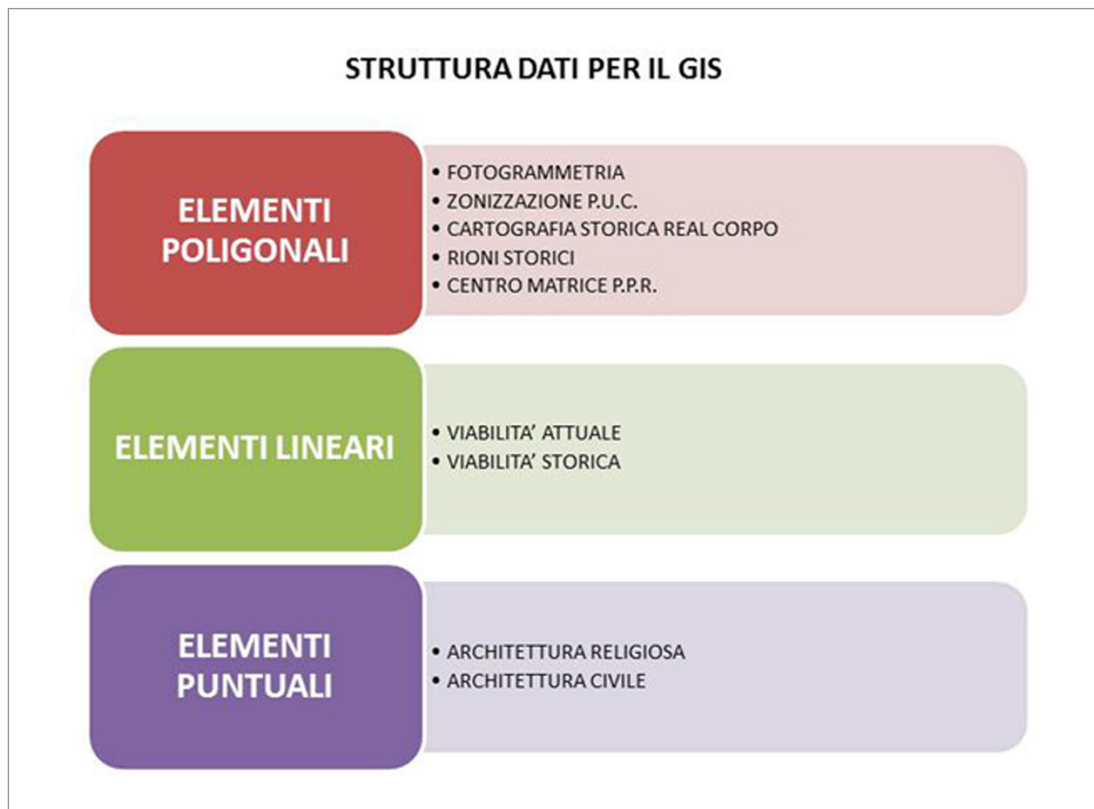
STRUTTURA DATI PER IL GIS

ELEMENTI POLIGONALI

• FOTOGRAMMETRIA
• ZONIZZAZIONE P.U.C.
• CARTOGRAFIA STORICA REAL CORPO
• RIONI STORICI
• CENTRO MATRICE P.P.R.

ELEMENTI LINEARI

• VIABILITA' ATTUALE
• VIABILITA' STORICA

ELEMENTI PUNTUALI

• ARCHITETTURA RELIGIOSA
• ARCHITETTURA CIVILE